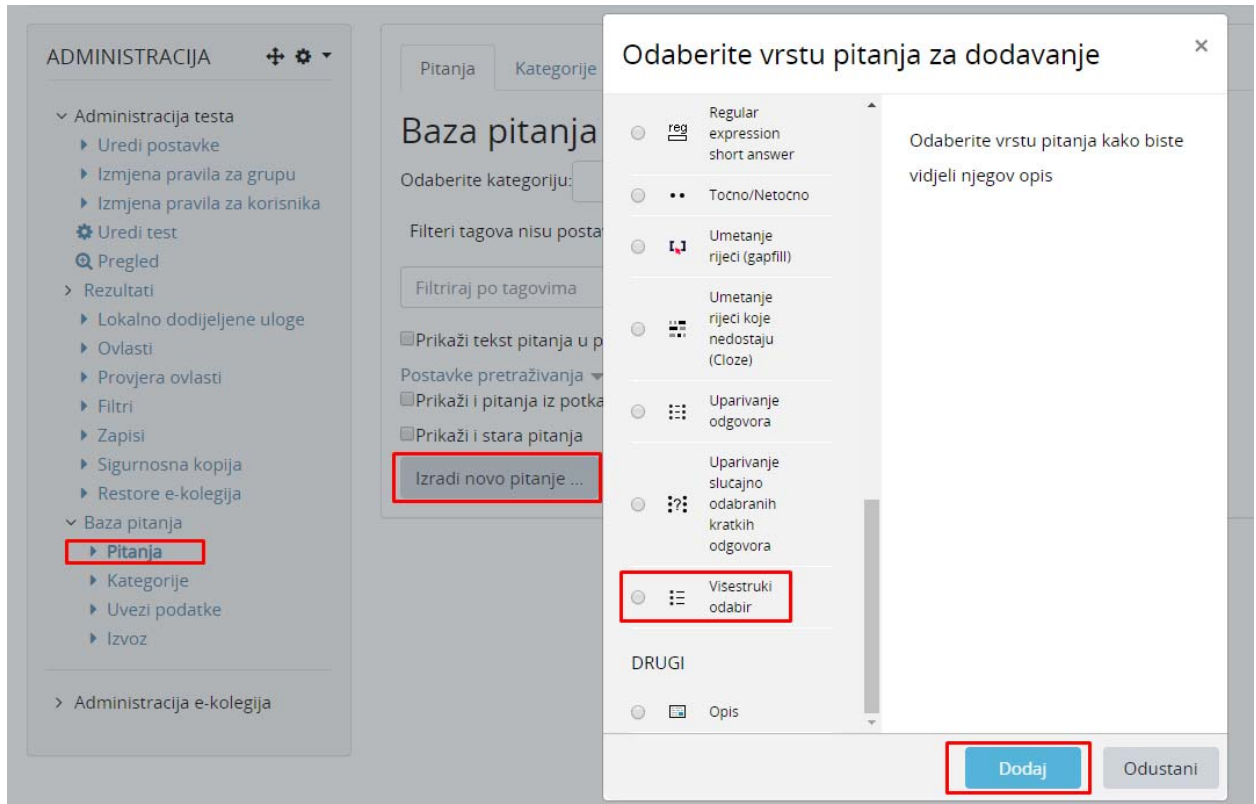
ADMINISTRACIJA

Administracija testa
Uredi postavke
Izmjena pravila za grupu
Izmjena pravila za korisnika
Uredi test
Pregled
Rezultati
Lokalno dodijeljene uloge
Ovlasti
Provjera ovlasti
Filtri
Zapisi
Sigurnosna kopija
Restore e-kolegija
Baza pitanja
Pitanja
Kategorije
Uvezi podatke
Izvoz

Administracija e-kolegija

Pitanja | Kategorije

Baza pitanja

Odaberite kategoriju:

Filteri tagova nisu posta

Filtriraj po tagovima

Prikaži tekst pitanja u p

Postavke pretraživanja
Prikaži i pitanja iz potka
Prikaži i stara pitanja

Izradi novo pitanje ...

Odaberite vrstu pitanja za dodavanje

×

Regular expression short answer

Točno/Netočno

Umetanje riječi (gapfill)

Umetanje riječi koje nedostaju (Cloze)

Uparivanje odgovora

Uparivanje slučajno odabranih kratkih odgovora

Visestruki odabir

DRUGI

Opis

Odaberite vrstu pitanja kako biste vidjeli njegov opis

Dodaj

Odustani